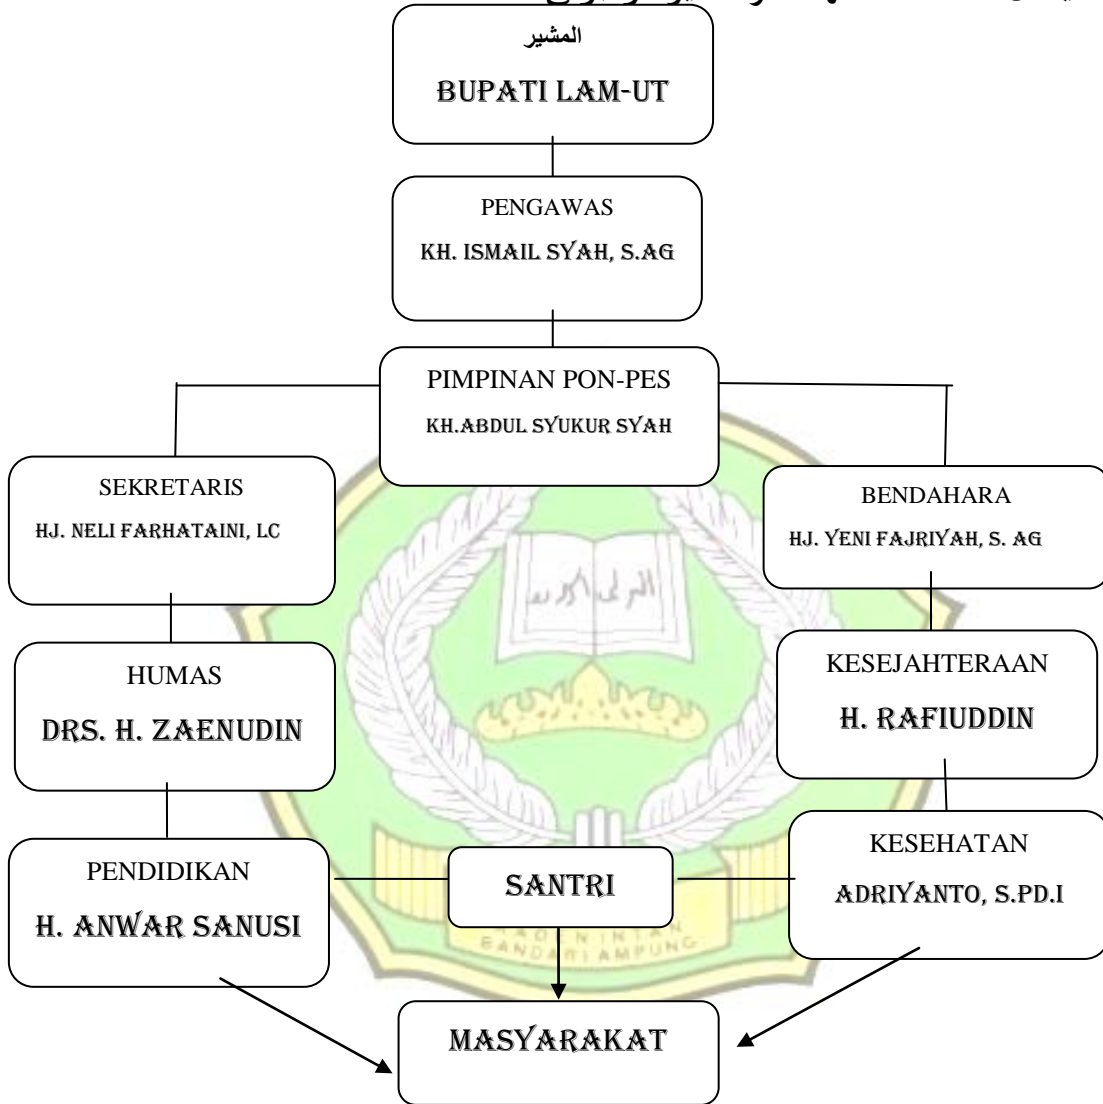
المشير

BUPATI LAM-UT

PENGAWAS

KH. ISMAIL SYAH, S.AG

PIMPINAN PON-PES

KH.ABDUL SYUKUR SYAH

SEKRETARIS

HJ. NELI FARHATAINI, LC

BENDAHARA

HJ. YENI FAJRIYAH, S. AG

HUMAS

DRS. H. ZAENUDIN

KESEJAHTERAAN

H. RAFIUDDIN

PENDIDIKAN

H. ANWAR SANUSI

SANTRI

KESEHATAN

ADRIYANTO, S.PD.I

MASYARAKAT

RADEN INTAN
BANDAR LAMPUNG